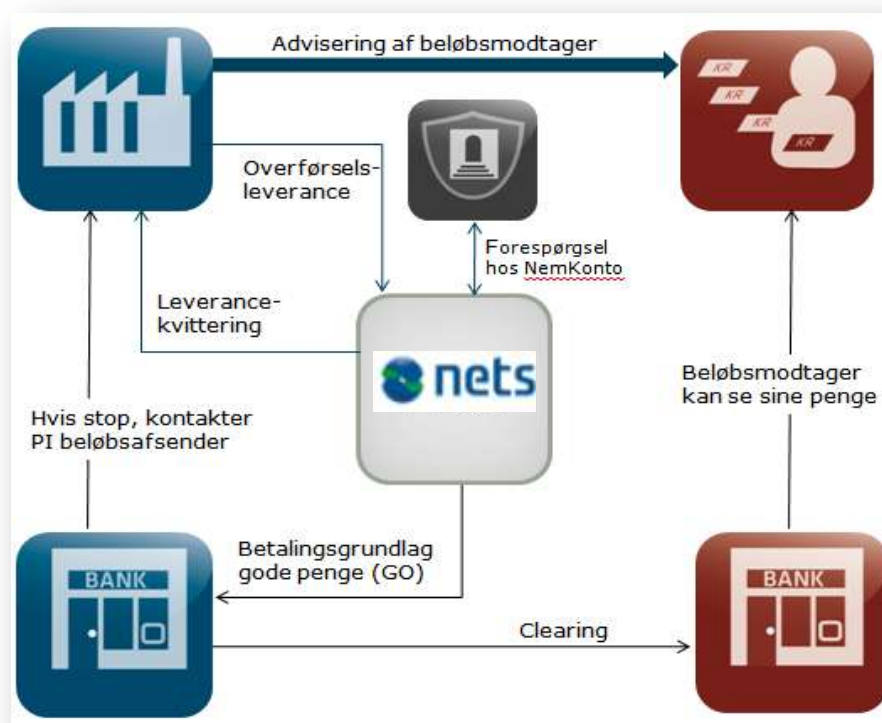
Advisering af beløbsmodtager

KR
KR
KR
KR

Overførsels-leverance

Forespørgsel hos NemKonto

Leverance-kvittering

nets

Beløbsmodtager kan se sine penge

Hvis stop, kontakter PI beløbsafsender

Betalingsgrundlag gode penge (GO)

BANK

Clearing

BANK